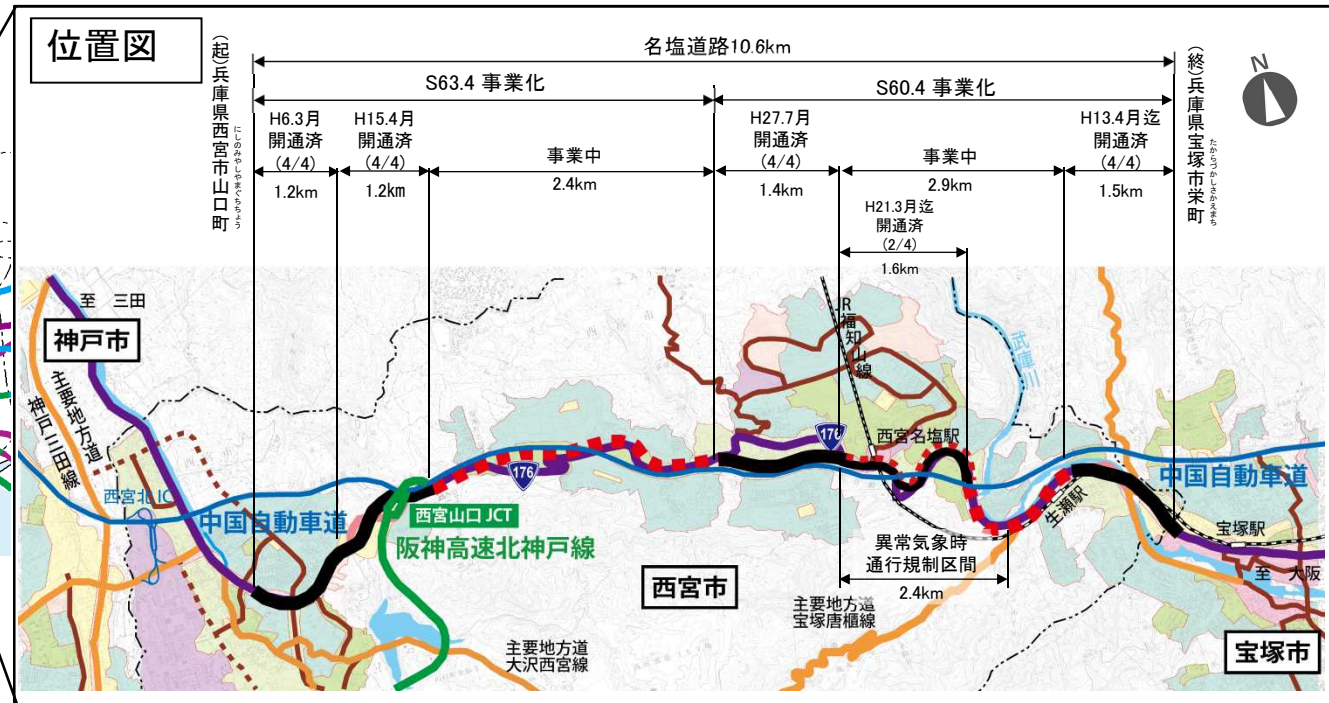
位置図

(起)兵庫県西宮市山口町
にしのみやしやまぐちちょう

名塩道路10.6km

(終)兵庫県宝塚市栄町
たからづかしさかえまち

S63.4 事業化

S60.4 事業化

H6.3月
開通済
(4/4)
1.2km

H15.4月
開通済
(4/4)
1.2km

事業中
2.4km

H27.7月
開通済
(4/4)
1.4km

事業中
2.9km

H13.4月迄
開通済
(4/4)
1.5km

H21.3月迄
開通済
(2/4)
1.6km

至 三田

神戸市

主要地方道
神戸三田線

西宮北IC

中国自動車道

西宮山口JCT

阪神高速北神戸線

176

176

176

JR福知山線

武庫川

西宮名塩駅

生瀬駅

中国自動車道

宝塚駅

至 大阪

異常気象時
通行規制区間
2.4km

西宮市

主要地方道
宝塚唐櫃線

主要地方道
大沢西宮線

宝塚市

N